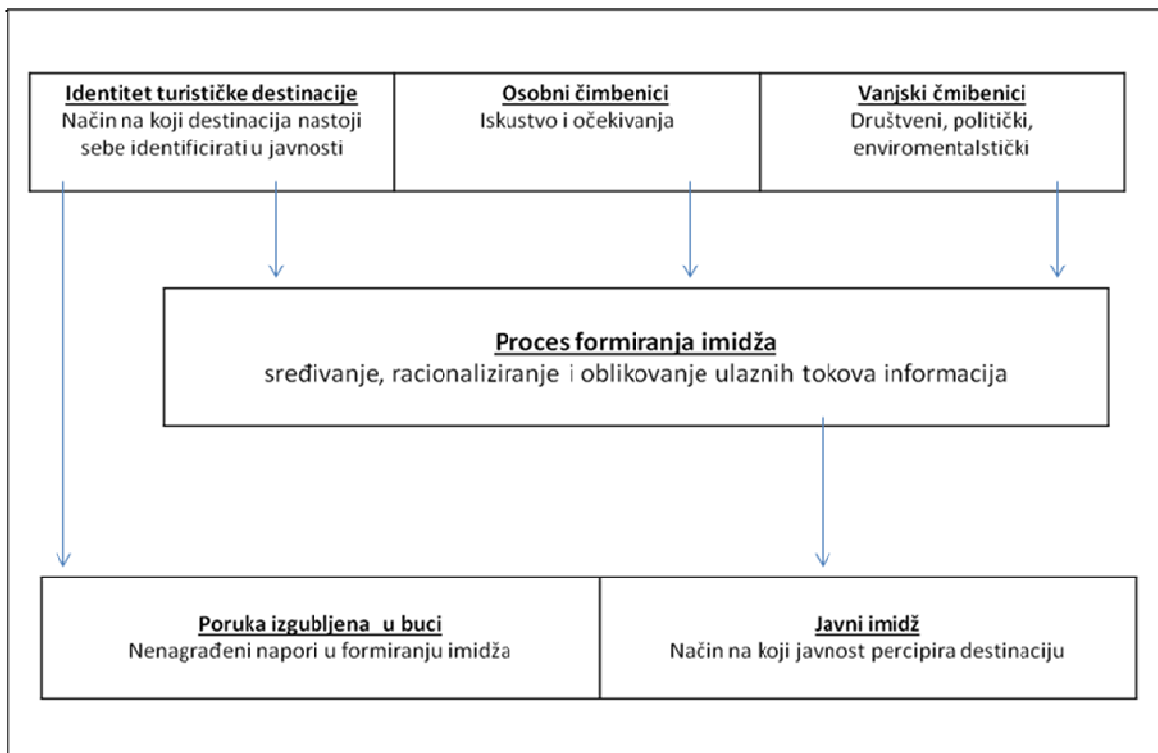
Identitet turističke destinacije
Način na koji destinacija nastoji sebe identificirati u javnosti

Osobni čimbenici
Iskustvo i očekivanja

Vanjski čmibenici
Društveni, politički, enviromentalstički

Proces formiranja imidža
sređivanje, racionaliziranje i oblikovanje ulaznih tokova informacija

Poruka izgubljena u buci
Nenagrađeni napori u formiranju imidža

Javni imidž
Način na koji javnost percipira destinaciju